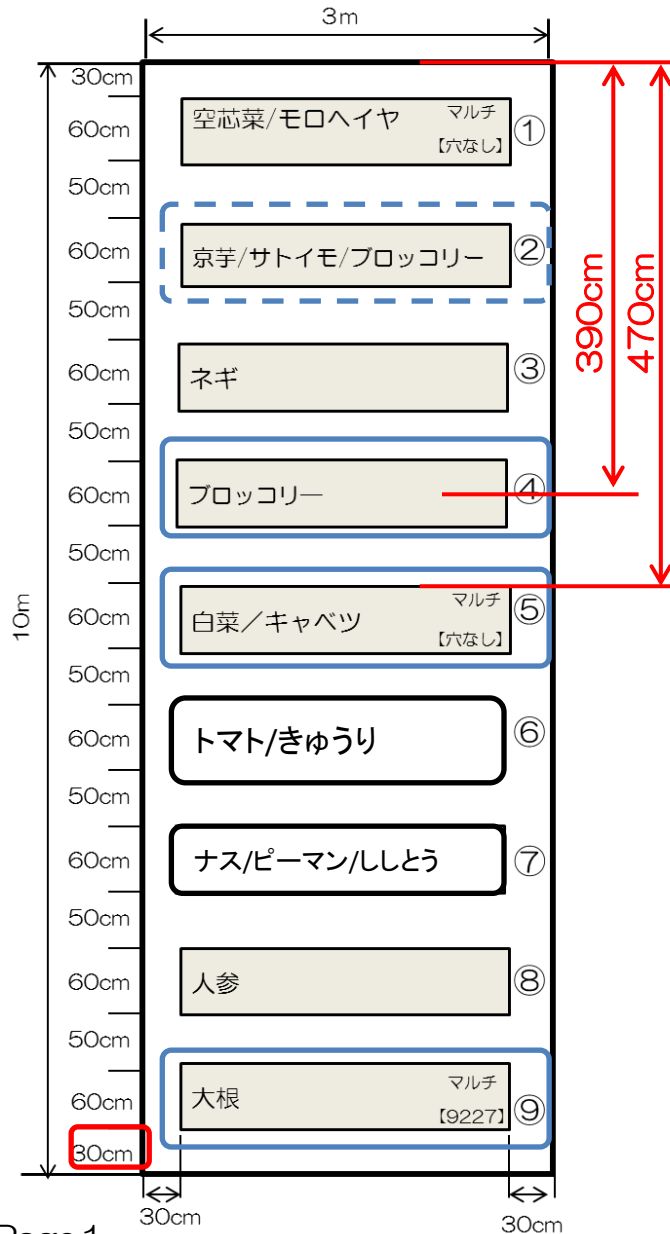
3m

10m

30cm
60cm
50cm
60cm
50cm
60cm
50cm
60cm
50cm
60cm
50cm
60cm
50cm
60cm
50cm
60cm
50cm
60cm
30cm

空芯菜/モロヘイヤ マルチ 【穴なし】 ①

京芋/サトイモ/ブロッコリー ②

ネギ ③

ブロッコリー ④

白菜／キャベツ マルチ 【穴なし】 ⑤

トマト/きゅうり ⑥

ナス/ピーマン/ししとう ⑦

人参 ⑧

大根 マルチ 【9227】 ⑨

390cm
470cm

30cm 30cm

Page 1